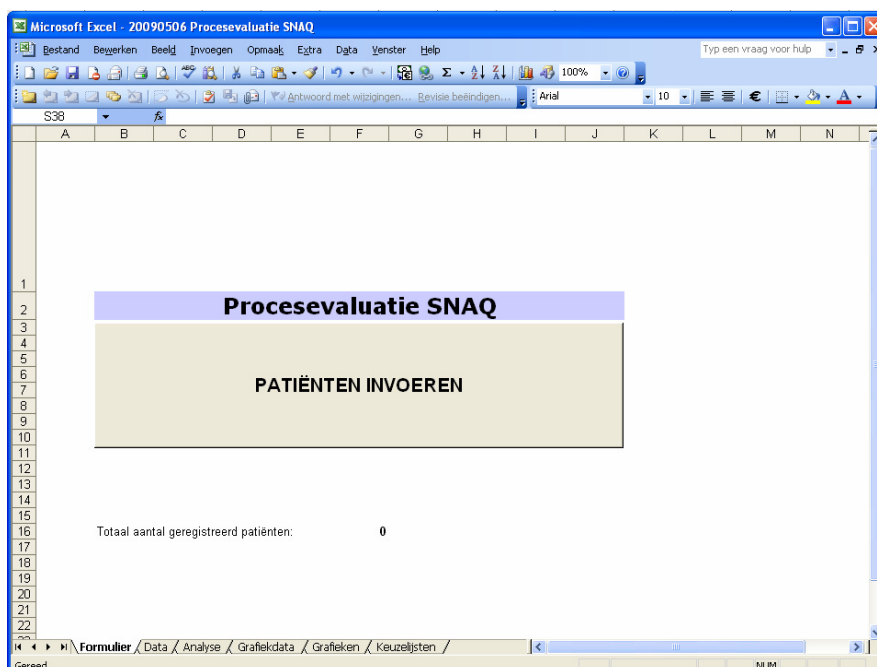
Microsoft Excel - 20090506 Procesevaluatie SNAQ

Bestand Bewerken Beeld Invoegen Opmaak Extra Data Venster Help

Typ een vraag voor hulp

100%

Antwoord met wijzigingen... Revisie beëindigen...

Arial 10

S38 fx

A B C D E F G H I J K L M N

1 2 3 4 5 6 7 8 9 10 11 12 13 14 15 16 17 18 19 20 21 22

Procesevaluatie SNAQ

PATIËNTEN INVOEREN

Totaal aantal geregistreerd patiënten: 0

Formulier Data Analyse Grafiekdata Grafieken Keuzelijsten

Gereed NUM